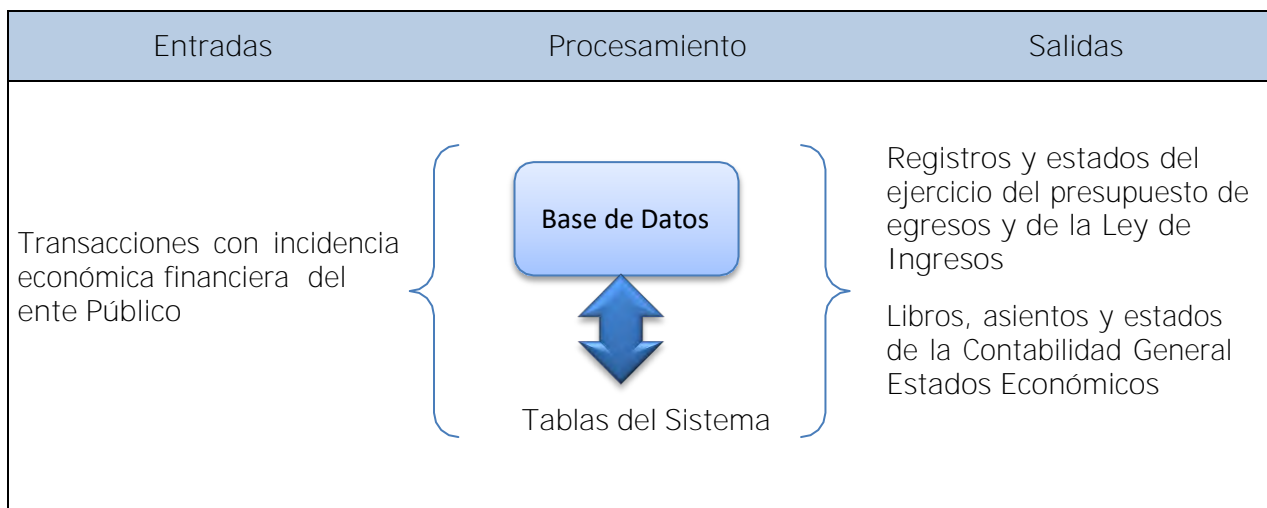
| Entradas | Procesamiento | Salidas |
|---|---|---|
| Transacciones con incidencia económica financiera del ente Público | Base de Datos<br>Tablas del Sistema | Registros y estados del ejercicio del presupuesto de egresos y de la Ley de Ingresos<br>Libros, asientos y estados de la Contabilidad General Estados Económicos |